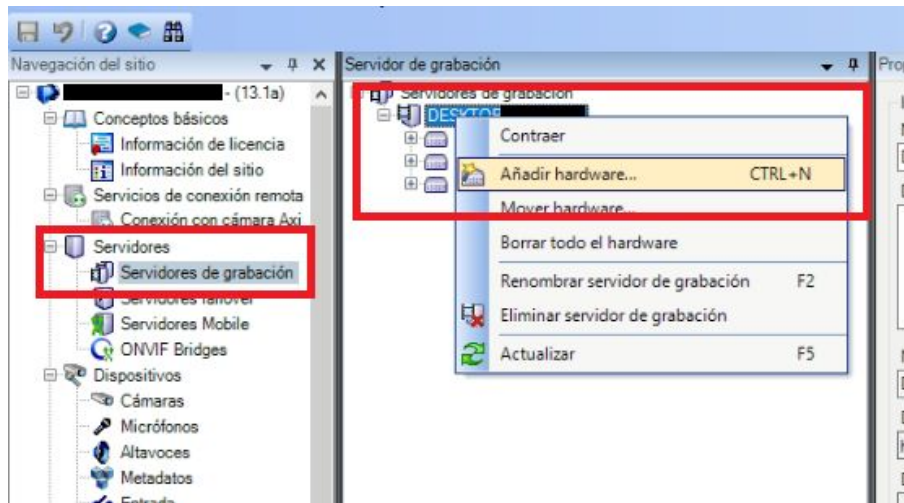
Navegación del sitio

- (13.1a)

Conceptos básicos

Información de licencia

Información del sitio

Servicios de conexión remota

Conexión con cámara Axi

Servidores

Servidores de grabación

Servidores failover

Servidores Mobile

ONVIF Bridges

Dispositivos

Cámaras

Micrófonos

Altavoces

Metadatos

Entrada

Servidor de grabación

Servidores de grabación

DESKTOP

Contraer

Añadir hardware... CTRL+N

Mover hardware...

Borrar todo el hardware

Renombrar servidor de grabación F2

Eliminar servidor de grabación

Actualizar F5

Prop